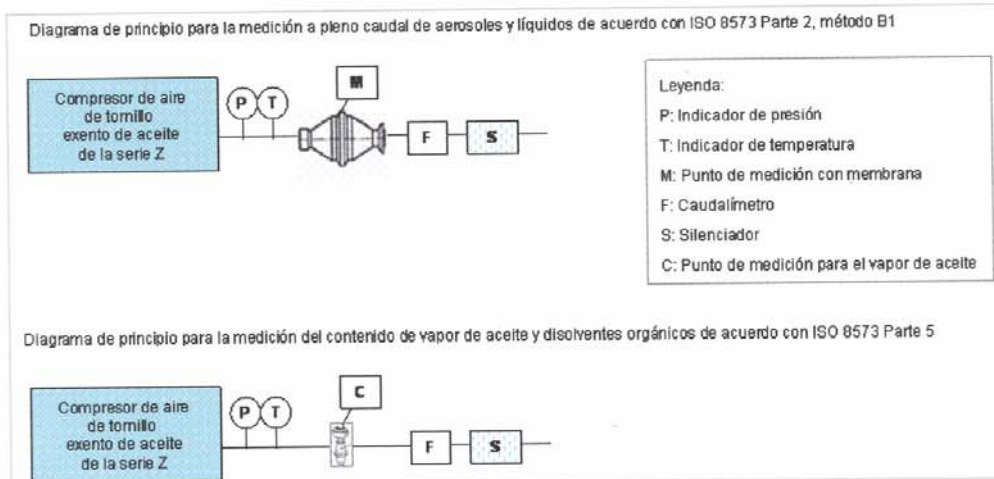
Diagrama de principio para la medición a pleno caudal de aerosoles y líquidos de acuerdo con ISO 8573 Parte 2, método B1

Compresor de aire de tornillo exento de aceite de la serie Z

P

T

M

F

S

Leyenda:
P: Indicador de presión
T: Indicador de temperatura
M: Punto de medición con membrana
F: Caudalímetro
S: Silenciador
C: Punto de medición para el vapor de aceite

Diagrama de principio para la medición del contenido de vapor de aceite y disolventes orgánicos de acuerdo con ISO 8573 Parte 5

Compresor de aire de tornillo exento de aceite de la serie Z

P

T

C

F

S